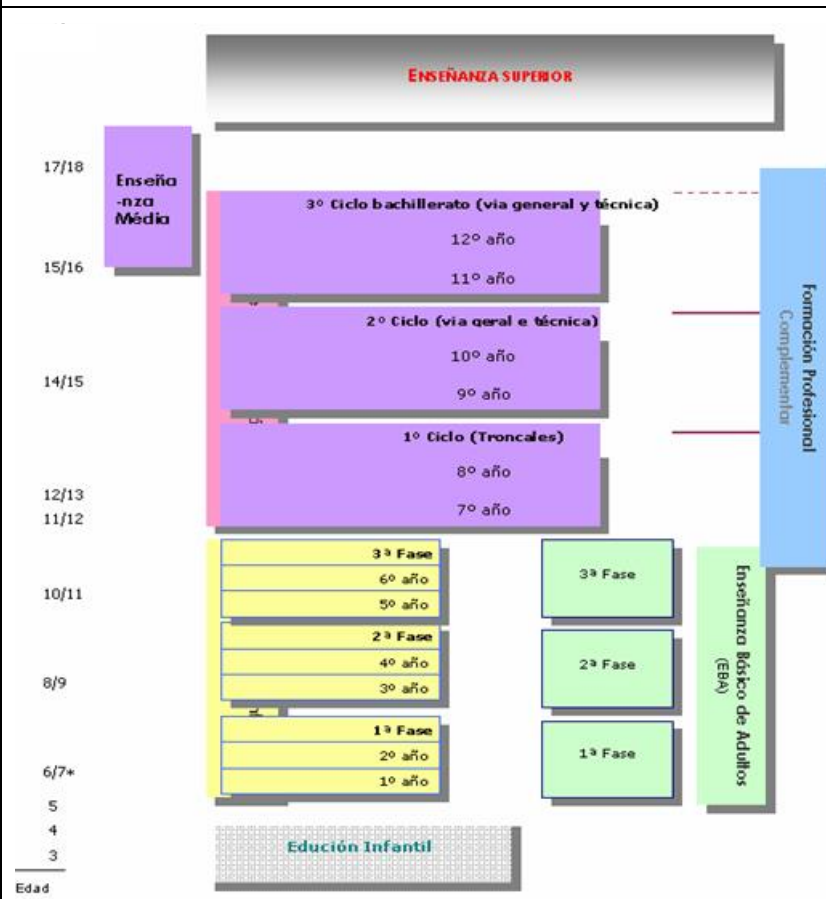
ENSEÑANZA SUPERIOR

17/18

Enseña-nza Média

3º Ciclo bachillerato (via general y técnica)

12º año

11º año

15/16

2º Ciclo (via geral e técnica)

10º año

9º año

14/15

1º Ciclo (Troncales)

8º año

7º año

12/13

11/12

Formación Profesional Complementar

3ª Fase

6º año

5º año

10/11

2ª Fase

4º año

3º año

8/9

1ª Fase

2º año

1º año

6/7*

3ª Fase

2ª Fase

1ª Fase

Enseñanza Básico de Adultos (EBA)

5

4

3

Edad

Edución Infantil